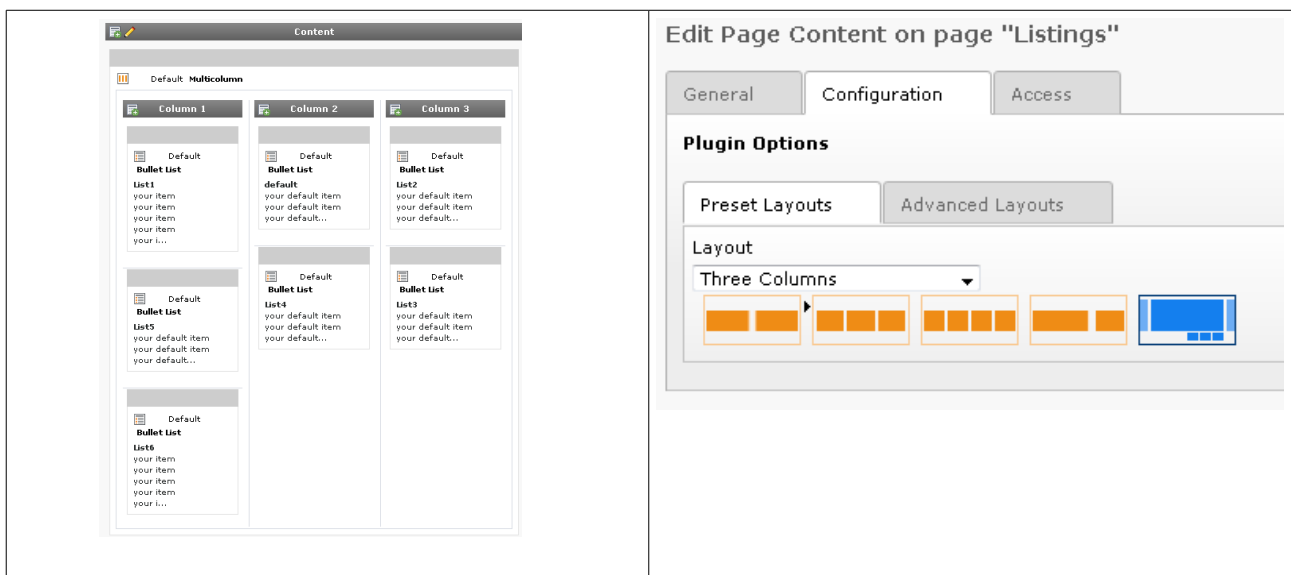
Content

Default Multicolumn

Column 1

Default
Bullet List
List1
your item
your item
your item
your item
your i...

Default
Bullet List
List5
your default item
your default item
your default...

Default
Bullet List
List6
your item
your item
your item
your item
your i...

Column 2

Default
Bullet List
default
your default item
your default item
your default...

Default
Bullet List
List4
your default item
your default item
your default...

Column 3

Default
Bullet List
List2
your default item
your default item
your default...

Default
Bullet List
List3
your default item
your default item
your default...

Edit Page Content on page "Listings"

General | Configuration | Access

Plugin Options

Preset Layouts | Advanced Layouts

Layout
Three Columns